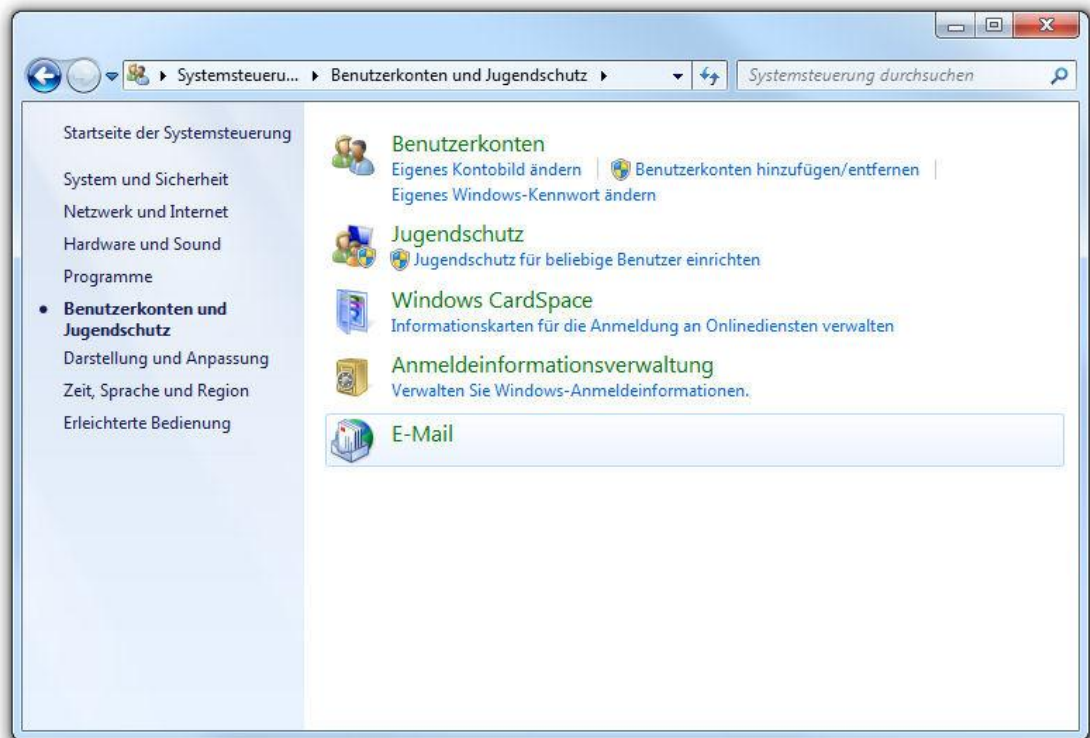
Systemsteueru... ▸ Benutzerkonten und Jugendschutz ▸

Systemsteuerung durchsuchen

Startseite der Systemsteuerung

System und Sicherheit

Netzwerk und Internet

Hardware und Sound

Programme

Benutzerkonten und Jugendschutz

Darstellung und Anpassung

Zeit, Sprache und Region

Erleichterte Bedienung

Benutzerkonten

Eigenes Kontobild ändern | Benutzerkonten hinzufügen/entfernen | Eigenes Windows-Kennwort ändern

Jugendschutz

Jugendschutz für beliebige Benutzer einrichten

Windows CardSpace

Informationskarten für die Anmeldung an Onlinediensten verwalten

Anmeldeinformationsverwaltung

Verwalten Sie Windows-Anmeldeinformationen.

E-Mail